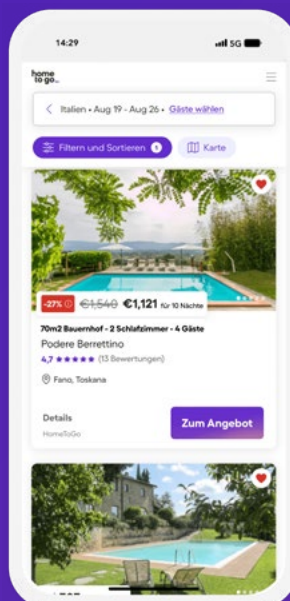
14:29

5G

home to go.

Italien • Aug 19 - Aug 26 • Gäste wählen

Filtern und Sortieren 1

Karte

-27% €1,540 €1,121 für 10 Nächte

70m2 Bauernhof • 2 Schlafzimmer • 4 Gäste

Podere Berrettino

4,7 ★★★★★ (13 Bewertungen)

Fano, Toskana

Details

HomeToGo

Zum Angebot